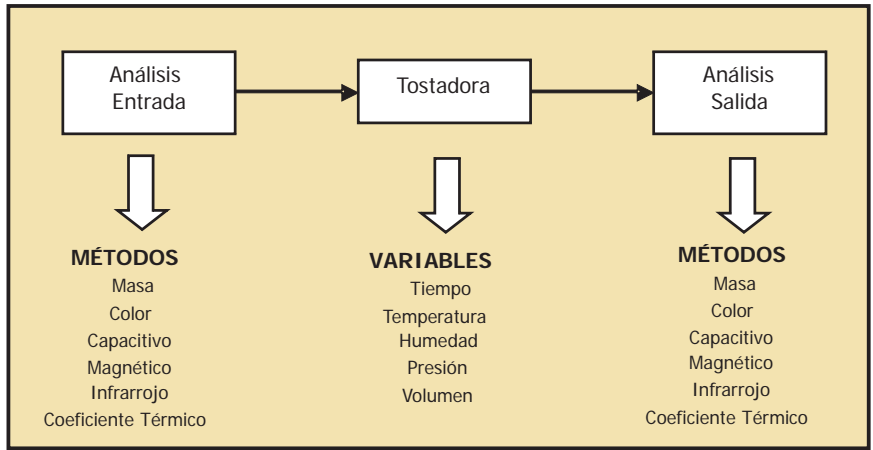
Análisis Entrada

Tostadora

Análisis Salida

MÉTODOS
Masa
Color
Capacitivo
Magnético
Infrarrojo
Coeficiente Térmico

VARIABLES
Tiempo
Temperatura
Humedad
Presión
Volumen

MÉTODOS
Masa
Color
Capacitivo
Magnético
Infrarrojo
Coeficiente Térmico